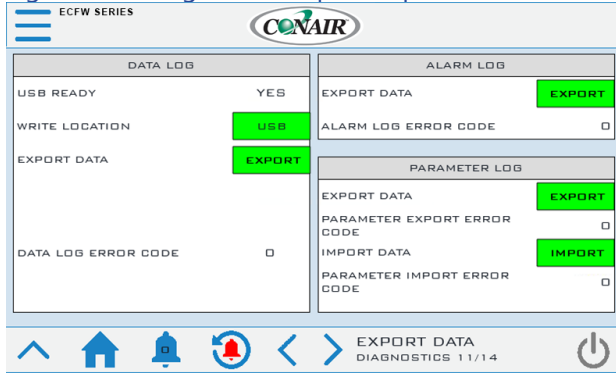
ECFW SERIES

CONAIR

DATA LOG

USB READY YES

WRITE LOCATION USB

EXPORT DATA EXPORT

DATA LOG ERROR CODE 0

ALARM LOG

EXPORT DATA EXPORT

ALARM LOG ERROR CODE 0

PARAMETER LOG

EXPORT DATA EXPORT

PARAMETER EXPORT ERROR CODE 0

IMPORT DATA IMPORT

PARAMETER IMPORT ERROR CODE 0

0

EXPORT DATA
DIAGNOSTICS 11/14